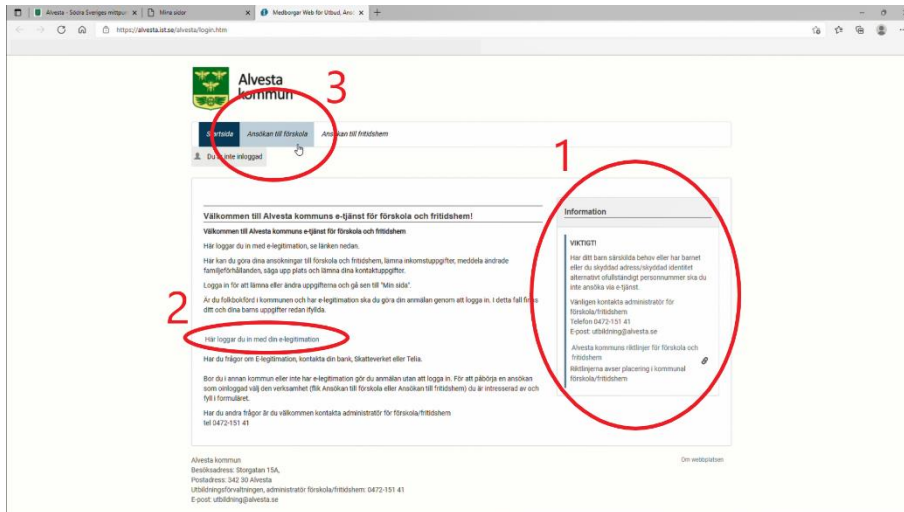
Alvesta - Södra Sveriges mittpu | Mina sidor | Medborgar Web för Utbud, Ansö ×

https://alvesta.ist.se/alvesta/login.htm

Alvesta kommun

3

Startsida | Ansökan till förskola | Ansökan till fritidshem

Du är inte inloggad

1

Välkommen till Alvesta kommuns e-tjänst för förskola och fritidshem!

Välkommen till Alvesta kommuns e-tjänst för förskola och fritidshem

Här loggar du in med e-legitimation, se länken nedan.

Här kan du göra dina ansökningar till förskola och fritidshem, lämna inkomstuppgifter, meddela ändrade familjeförhållanden, säga upp plats och lämna dina kontaktuppgifter.

Logga in för att lämna eller ändra uppgifterna och gå sen till "Min sida".

Är du folkbokförd i kommunen och har e-legitimation ska du göra din anmälan genom att logga in. I detta fall finns ditt och dina barns uppgifter redan ifyllda.

2

Här loggar du in med din e-legitimation

Har du frågor om E-legitimation, kontakta din bank, Skatteverket eller Telia.

Bor du i annan kommun eller inte har e-legitimation gör du anmälan utan att logga in. För att påbörja en ansökan som oinloggad välj den verksamhet (flik Ansökan till förskola eller Ansökan till fritidshem) du är intresserad av och fyll i formuläret.

Har du andra frågor är du välkommen kontakta administratör för förskola/fritidshem
tel 0472-151 41

Information

VIKTIGT!

Har ditt barn särskilda behov eller har barnet eller du skyddad adress/skyddad identitet alternativt ofullständigt personnummer ska du inte ansöka via e-tjänst.

Vänligen kontakta administratör för förskola/fritidshem
Telefon 0472-151 41
E-post: utbildning@alvesta.se

Alvesta kommuns riktlinjer för förskola och fritidshem
Riktlinjerna avser placering i kommunal förskola/fritidshem

Alvesta kommun
Besöksadress: Storgatan 15A,
Postadress: 342 30 Alvesta
Utbildningsförvaltningen, administratör förskola/fritidshem: 0472-151 41
E-post: utbildning@alvesta.se

Om webbplatsen